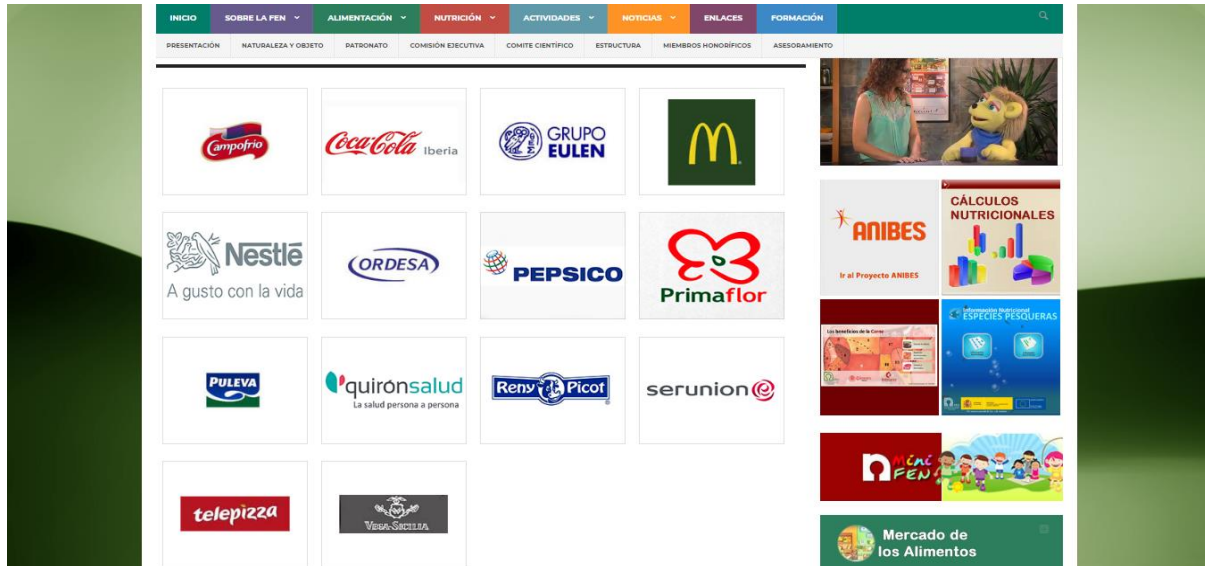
INICIO SOBRE LA FEN ALIMENTACIÓN NUTRICIÓN ACTIVIDADES NOTICIAS ENLACES FORMACIÓN

PRESENTACIÓN NATURALEZA Y OBJETO PATRONATO COMISIÓN EJECUTIVA COMITE CIENTÍFICO ESTRUCTURA MIEMBROS HONORÍFICOS ASESORAMIENTO

Campofrio

Coca-Cola Iberia

GRUPO EULEN

M

Nestlé A gusto con la vida

ORDESA

PEPSICO

Primaflor

PULEVA

quirónsalud La salud persona a persona

Reny Picot

serunion

telepizza

VEGA-SICILIA

ANIBES

Ir al Proyecto ANIBES

CÁLCULOS NUTRICIONALES

Los beneficios de la Carne

Información Nutricional ESPECIES PESQUERAS

Mini FEN

Mercado de los Alimentos